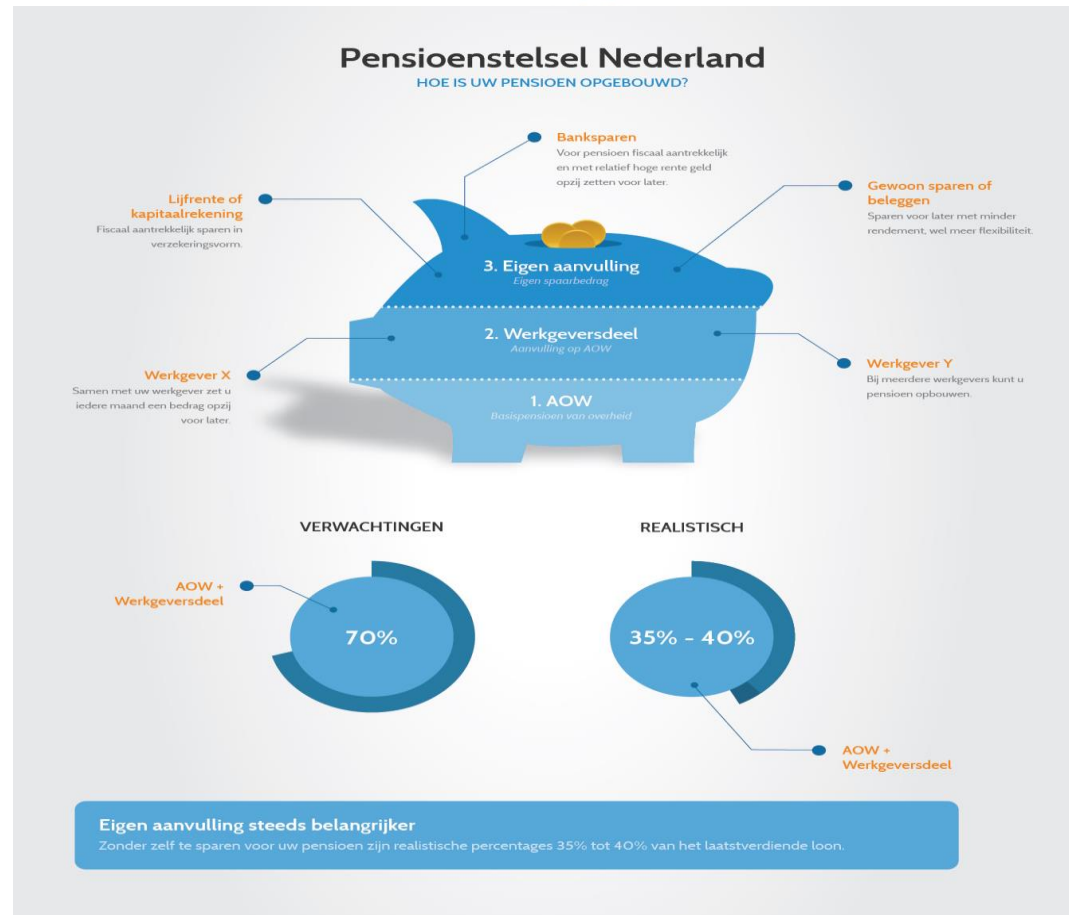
Pensioenstelsel Nederland
HOE IS UW PENSIOEN OPGEBOUWD?

Banksparen
Voor pensioen fiscaal aantrekkelijk en met relatief hoge rente geld opzij zetten voor later.

Lijfrente of kapitaalrekening
Fiscaal aantrekkelijk sparen in verzekeringsvorm.

Gewoon sparen of beleggen
Sparen voor later met minder rendement, wel meer flexibiliteit.

3. Eigen aanvulling
Eigen spaarbedrag

2. Werkgeversdeel
Aanvulling op AOW

1. AOW
Basispensioen van overheid

Werkgever X
Samen met uw werkgever zet u iedere maand een bedrag opzij voor later.

Werkgever Y
Bij meerdere werkgevers kunt u pensioen opbouwen.

VERWACHTINGEN

AOW + Werkgeversdeel

70%

REALISTISCH

35% - 40%

AOW + Werkgeversdeel

Eigen aanvulling steeds belangrijker
Zonder zelf te sparen voor uw pensioen zijn realistische percentages 35% tot 40% van het laatstverdiende loon.